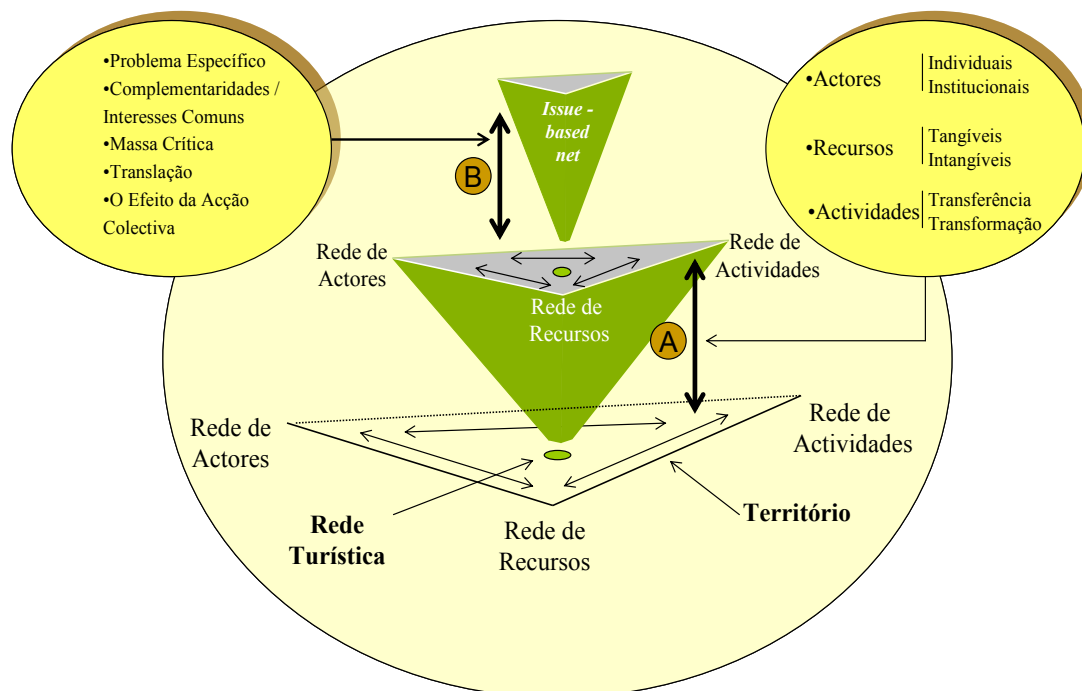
•Problema Específico
•Complementaridades / Interesses Comuns
•Massa Crítica
•Translação
•O Efeito da Acção Colectiva

Issue - based net

B

•Actores | Individuais Institucionais
•Recursos | Tangíveis Intangíveis
•Actividades | Transferência Transformação

Rede de Actores

Rede de Actividades

Rede de Recursos

A

Rede de Actores

Rede de Actividades

Rede Turística

Rede de Recursos

Território